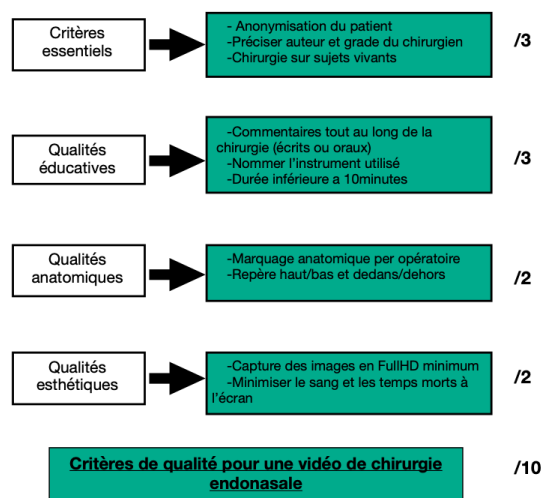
Critères essentiels

- Anonymisation du patient
-Préciser auteur et grade du chirurgien
-Chirurgie sur sujets vivants

/3

Qualités éducatives

-Commentaires tout au long de la chirurgie (écrits ou oraux)
-Nommer l'instrument utilisé
-Durée inférieure a 10minutes

/3

Qualités anatomiques

-Marquage anatomique per opératoire
-Repère haut/bas et dedans/dehors

/2

Qualités esthétiques

-Capture des images en FullHD minimum
-Minimiser le sang et les temps morts à l'écran

/2

Critères de qualité pour une vidéo de chirurgie endonasale

/10